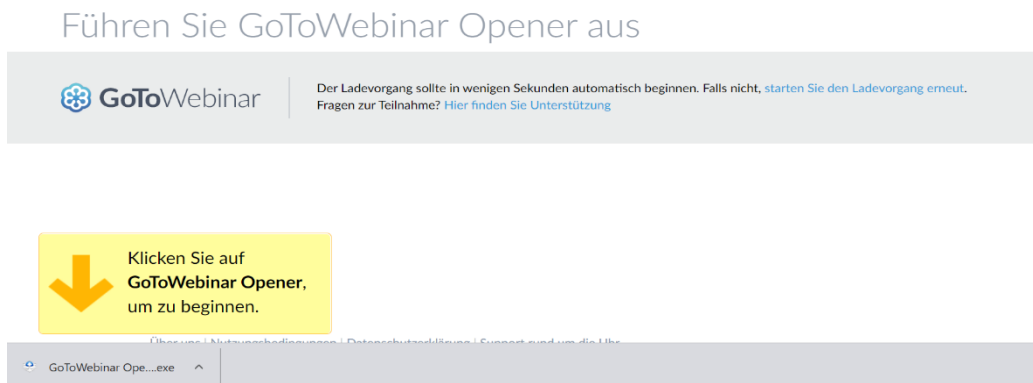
Führen Sie GoToWebinar Opener aus

GoToWebinar

Der Ladevorgang sollte in wenigen Sekunden automatisch beginnen. Falls nicht, starten Sie den Ladevorgang erneut.
Fragen zur Teilnahme? Hier finden Sie Unterstützung

Klicken Sie auf **GoToWebinar Opener**, um zu beginnen.

Über uns | Nutzungsbedingungen | Datenschutzerklärung | Support rund um die Uhr

GoToWebinar Ope....exe